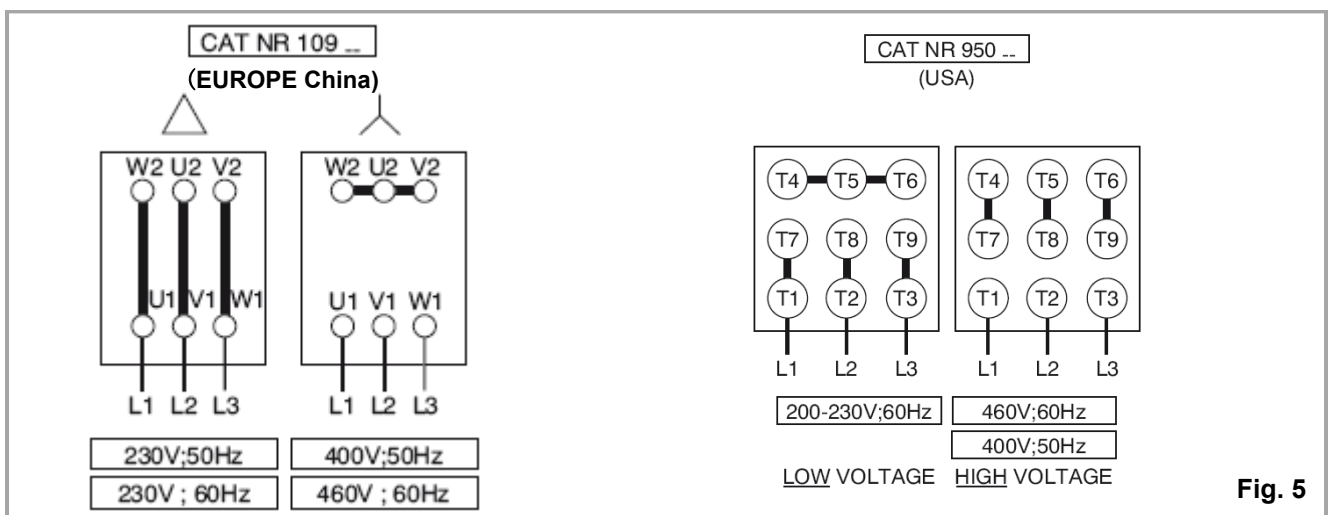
CAT NR 109 ..
(EUROPE China)

W2 U2 V2
U1 V1 W1
L1 L2 L3

W2 U2 V2
U1 V1 W1
L1 L2 L3

230V;50Hz
230V ; 60Hz

400V;50Hz
460V ; 60Hz

CAT NR 950 ..
(USA)

T4 T5 T6
T7 T8 T9
T1 T2 T3
L1 L2 L3

T4 T5 T6
T7 T8 T9
T1 T2 T3
L1 L2 L3

200-230V;60Hz

460V;60Hz
400V;50Hz

LOW VOLTAGE HIGH VOLTAGE

Fig. 5